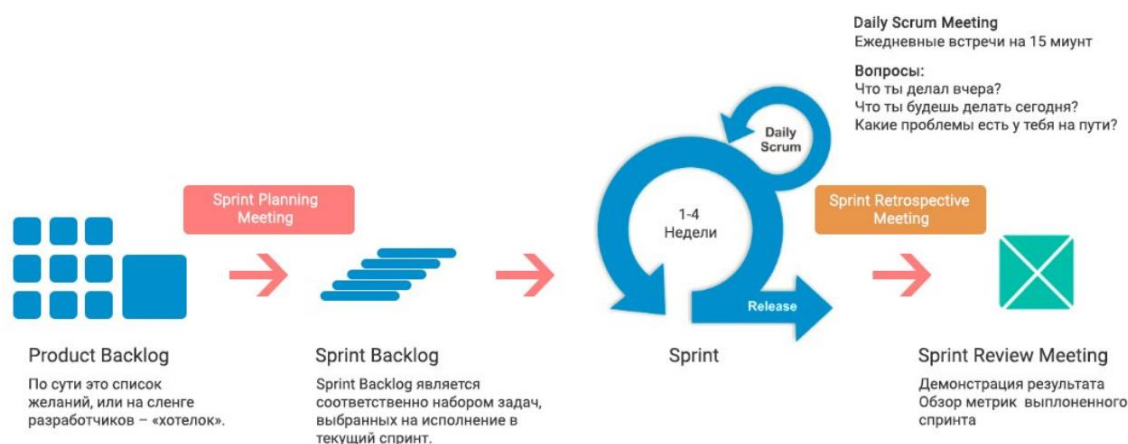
Daily Scrum Meeting
Ежедневные встречи на 15 миунт

Вопросы:
Что ты делал вчера?
Что ты будешь делать сегодня?
Какие проблемы есть у тебя на пути?

Daily Scrum

Sprint Planning Meeting

1-4 Недели

Sprint Retrospective Meeting

Release

Product Backlog
По сути это список желаний, или на сленге разработчиков – «хотелок».

Sprint Backlog
Sprint Backlog является соответственно набором задач, выбранных на исполнение в текущий спринт.

Sprint

Sprint Review Meeting
Демонстрация результата
Обзор метрик выплоненного спринта